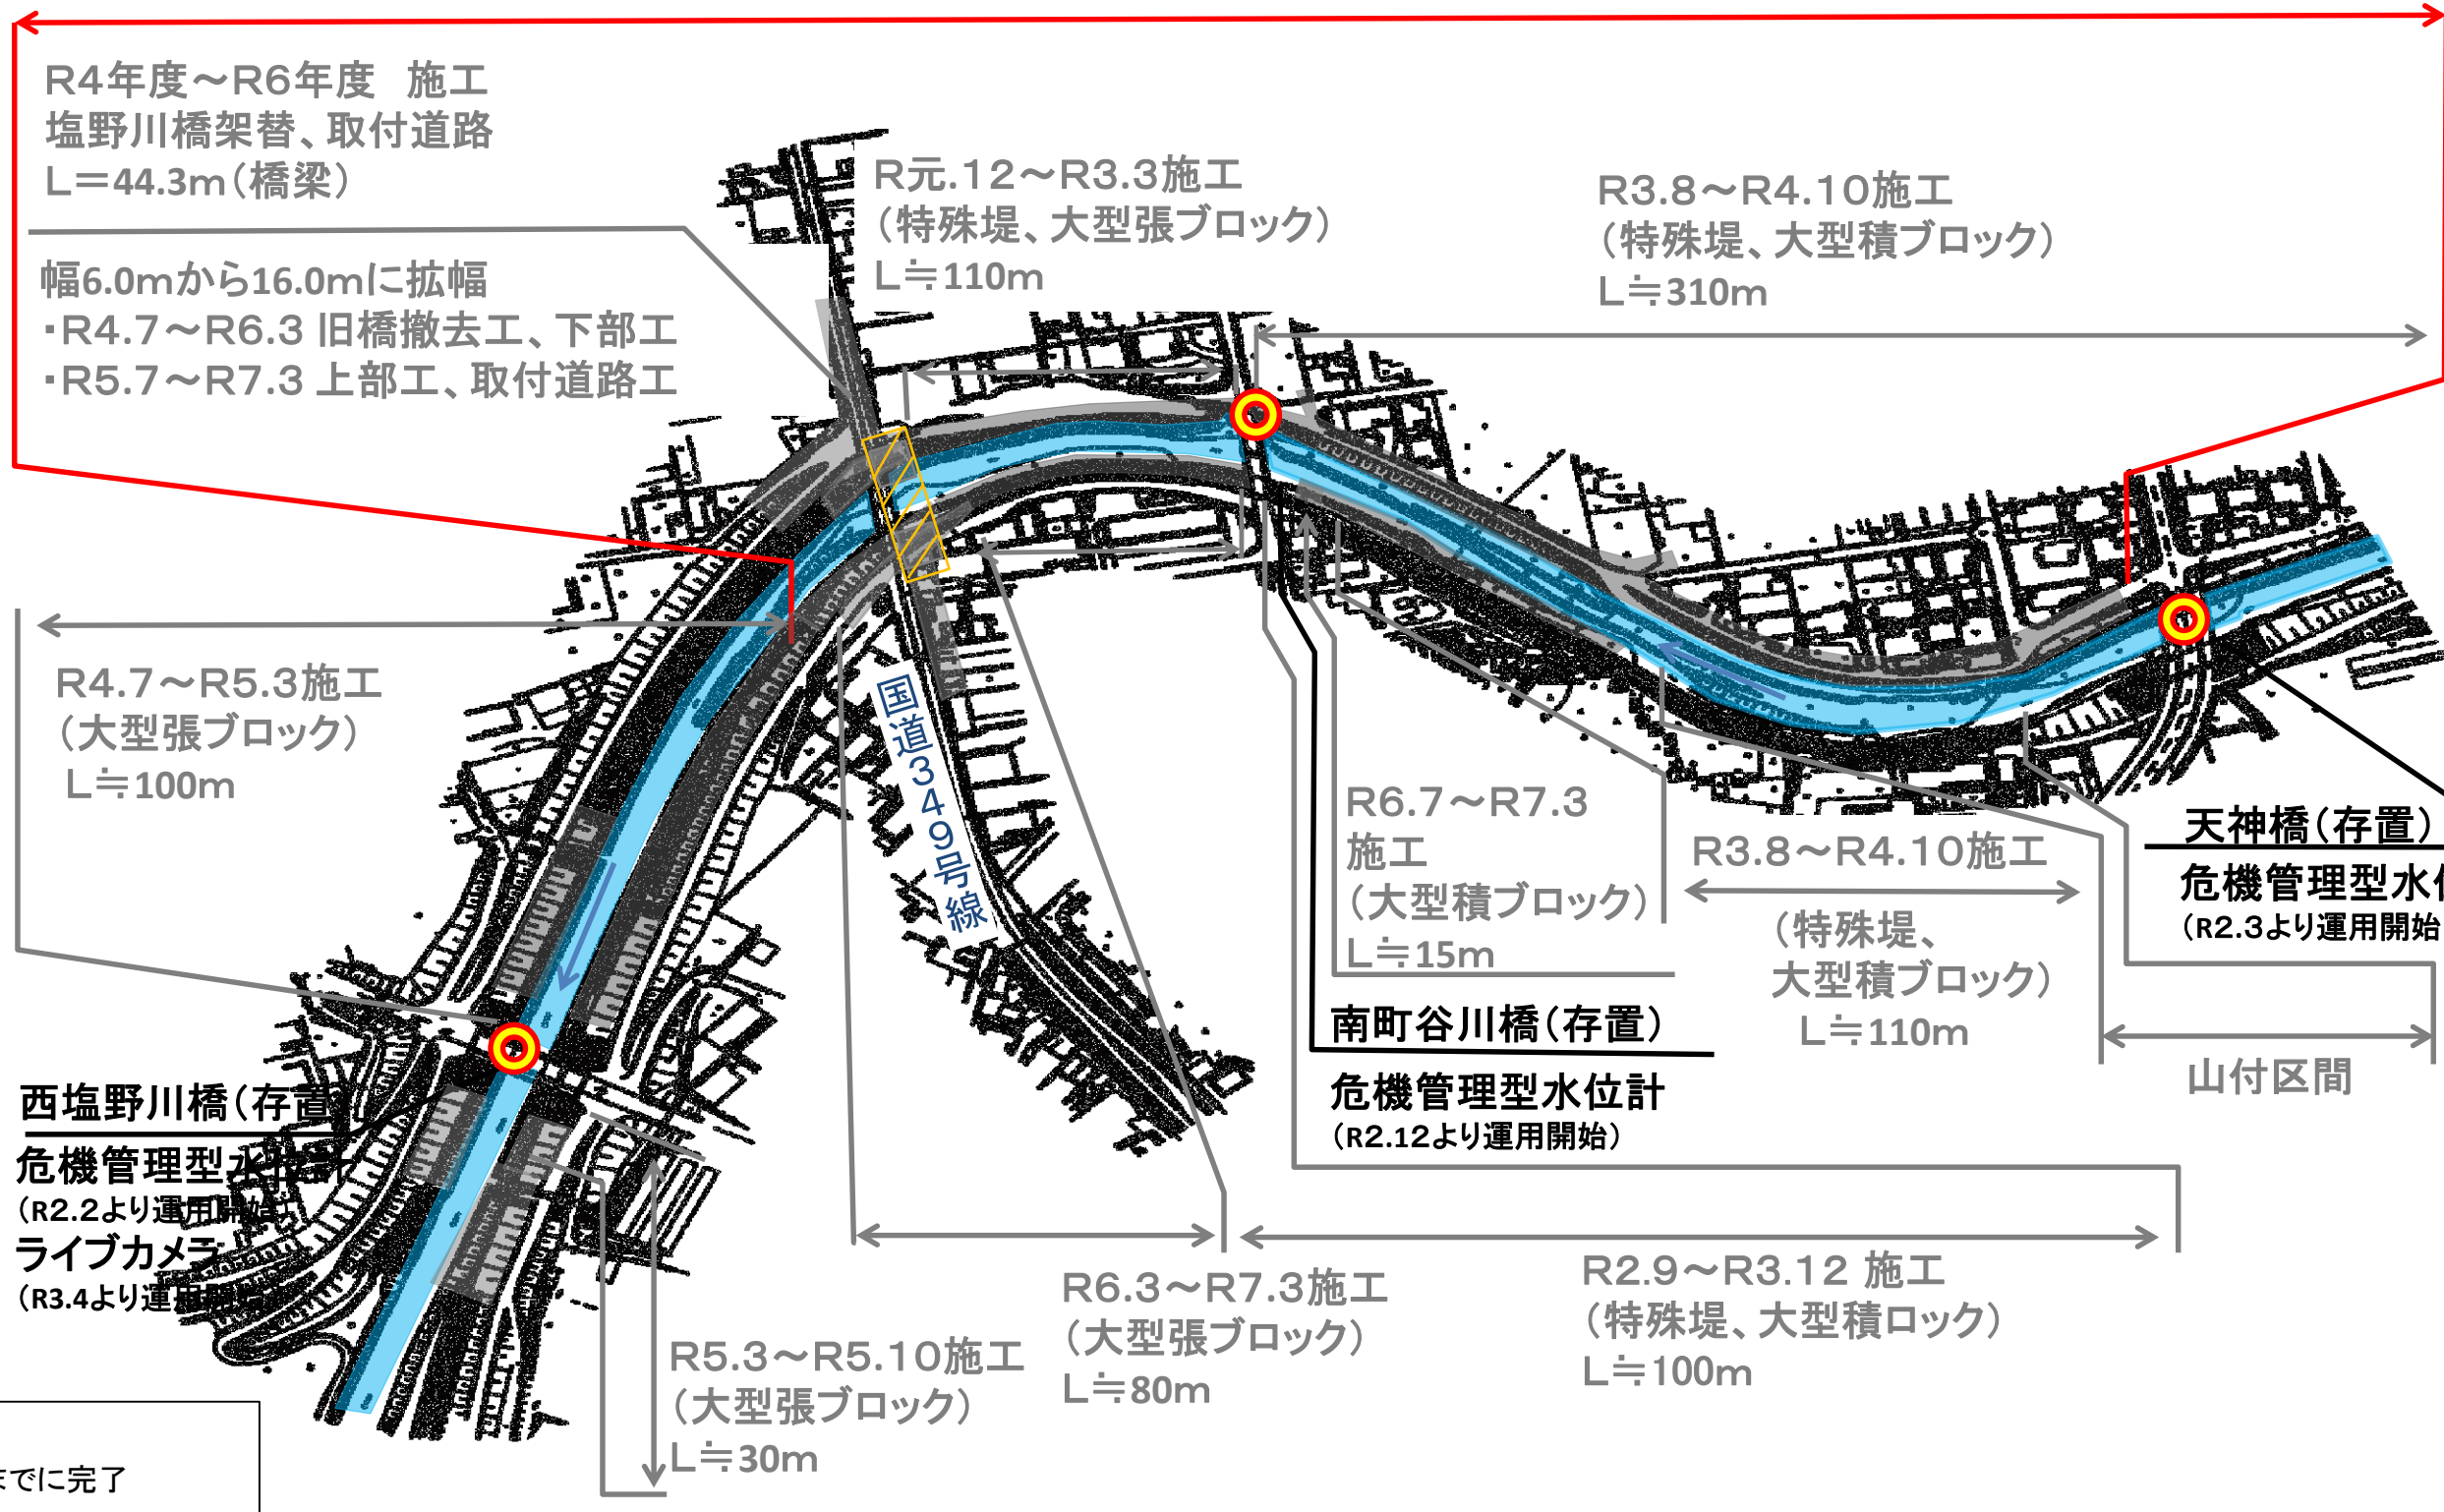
R4年度～R6年度　施工
塩野川橋架替、取付道路
L＝44.3m（橋梁）

幅6.0mから16.0mに拡幅
・R4.7～R6.3 旧橋撤去工、下部工
・R5.7～R7.3 上部工、取付道路工

R元.12～R3.3施工
（特殊堤、大型張ブロック）
L≒110m

R3.8～R4.10施工
（特殊堤、大型積ブロック）
L≒310m

R4.7～R5.3施工
（大型張ブロック）
L≒100m

国道349号線

R6.7～R7.3
施工
（大型積ブロック）
L≒15m

R3.8～R4.10施工
（特殊堤、
大型積ブロック）
L≒110m

天神橋（存置）
危機管理型水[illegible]
（R2.3より運用開始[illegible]

南町谷川橋（存置）
危機管理型水位計
（R2.12より運用開始）

山付区間

西塩野川橋（存置）
危機管理型水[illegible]
（R2.2より運用開始）
ライブカメラ
（R3.4より運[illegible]）

R6.3～R7.3施工
（大型張ブロック）
L≒80m

R2.9～R3.12 施工
（特殊堤、大型積ロック）
L≒100m

R5.3～R5.10施工
（大型張ブロック）
L≒30m

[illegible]までに完了